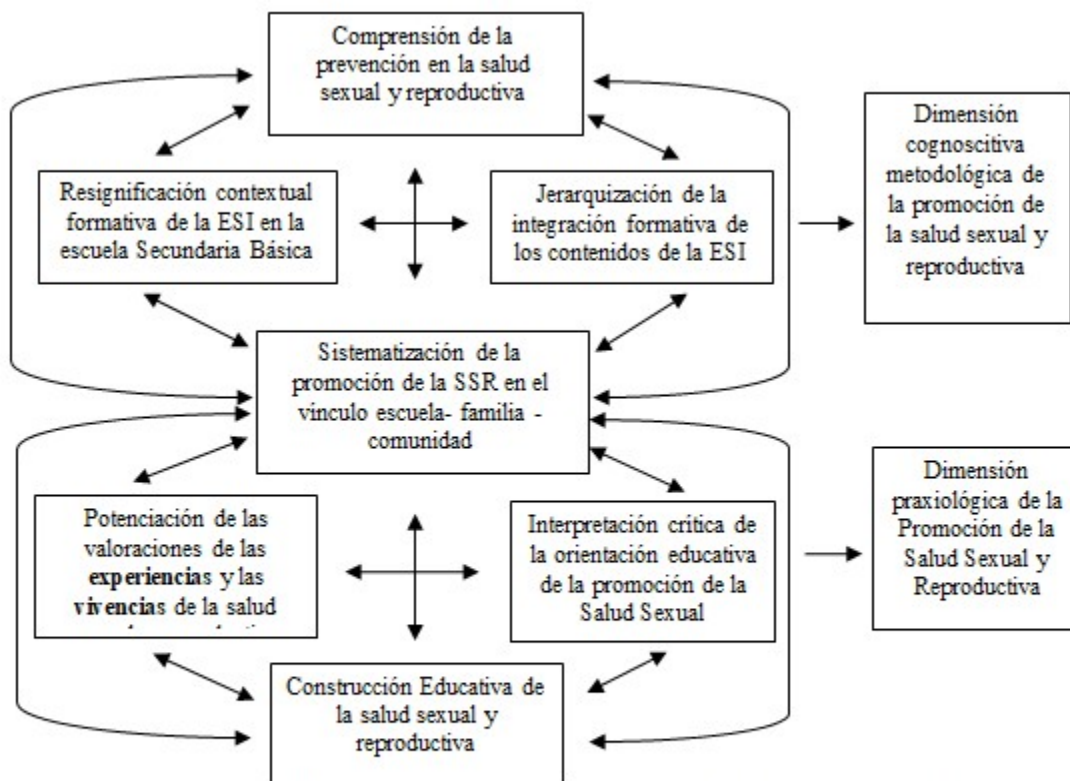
Comprensión de la prevención en la salud sexual y reproductiva

Resignificación contextual formativa de la ESI en la escuela Secundaria Básica

Jerarquización de la integración formativa de los contenidos de la ESI

Dimensión cognoscitiva metodológica de la promoción de la salud sexual y reproductiva

Sistematización de la promoción de la SSR en el vínculo escuela- familia - comunidad

Potenciación de las valoraciones de las **experiencias** y las **vivencias** de la salud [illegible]

Interpretación crítica de la orientación educativa de la promoción de la Salud Sexual

Dimensión praxiológica de la Promoción de la Salud Sexual y Reproductiva

Construcción Educativa de la salud sexual y reproductiva